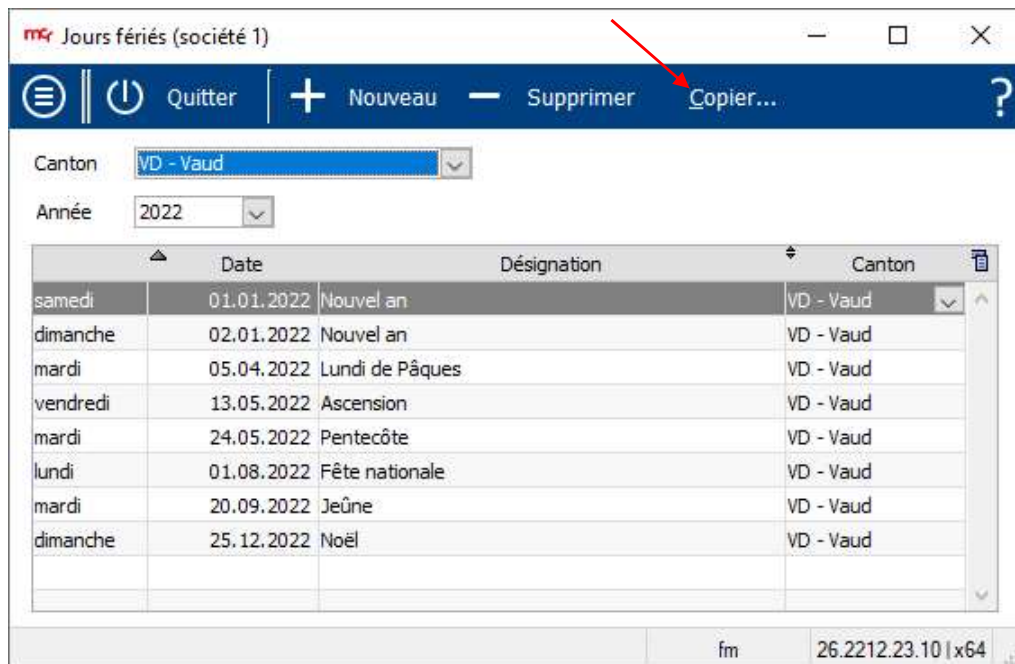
mc Jours fériés (société 1)

Quitter Nouveau Supprimer Copier... ?

Canton VD - Vaud

Année 2022

| | Date | Désignation | Canton |
|---|---|---|---|
| samedi | 01.01.2022 | Nouvel an | VD - Vaud |
| dimanche | 02.01.2022 | Nouvel an | VD - Vaud |
| mardi | 05.04.2022 | Lundi de Pâques | VD - Vaud |
| vendredi | 13.05.2022 | Ascension | VD - Vaud |
| mardi | 24.05.2022 | Pentecôte | VD - Vaud |
| lundi | 01.08.2022 | Fête nationale | VD - Vaud |
| mardi | 20.09.2022 | Jeûne | VD - Vaud |
| dimanche | 25.12.2022 | Noël | VD - Vaud |

fm 26.2212.23.10 | x64